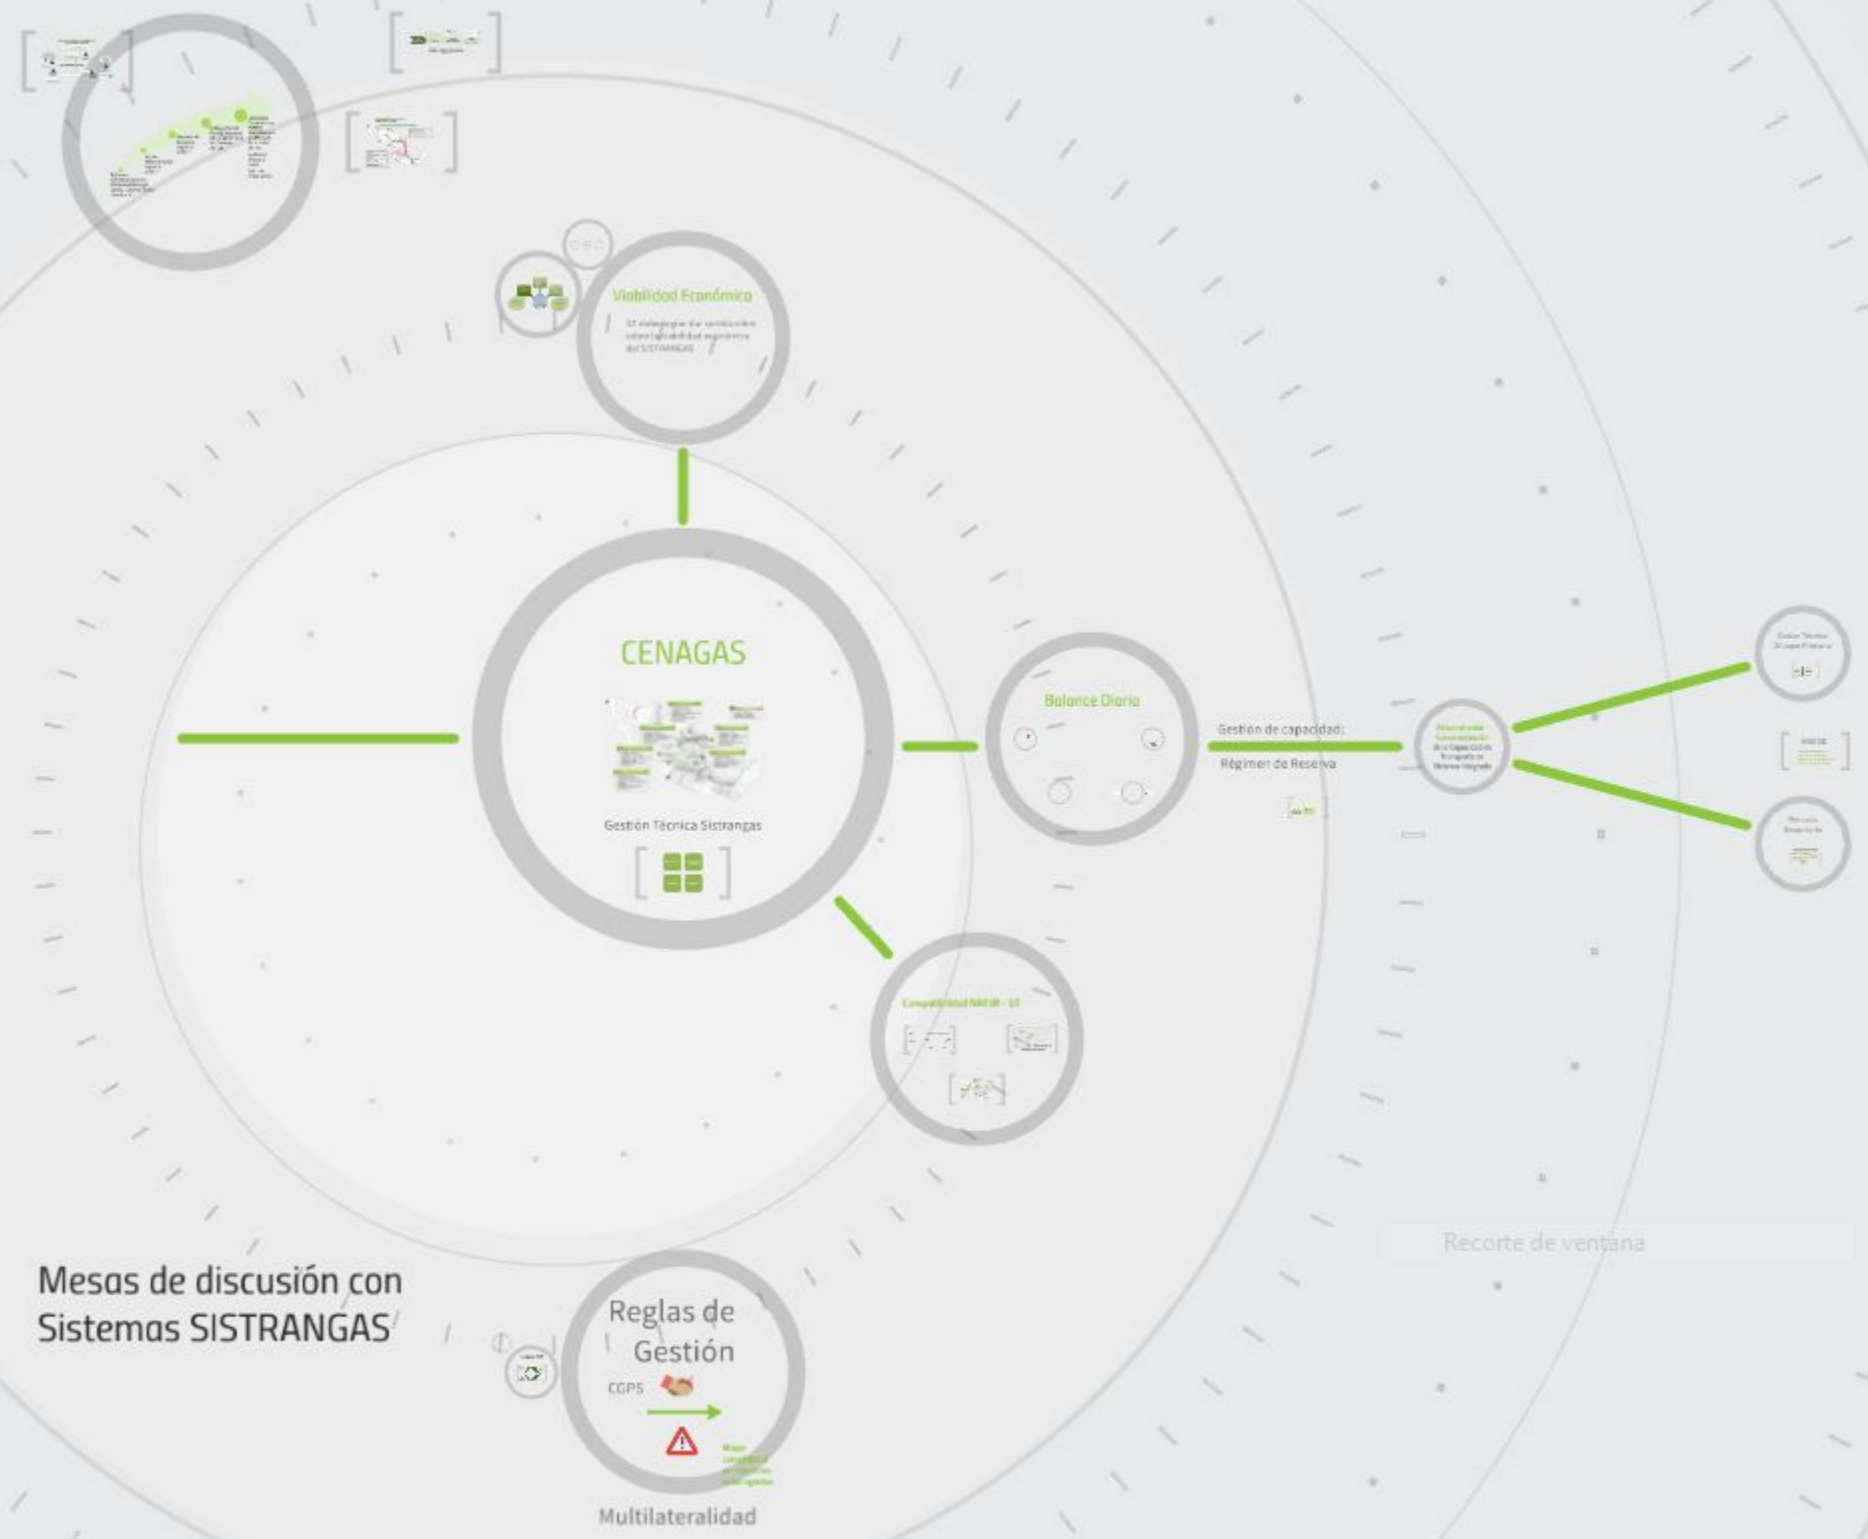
Viabilidad Económica

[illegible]

CENAGAS

Gestión Técnica Sistrangas

Balance Diario

Gestión de capacidad:

Régimen de Reserva

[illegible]

Compatibilidad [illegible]

Recorte de ventana

Mesas de discusión con Sistemas SISTRANGAS

Reglas de Gestión

CGPS

Multilateralidad